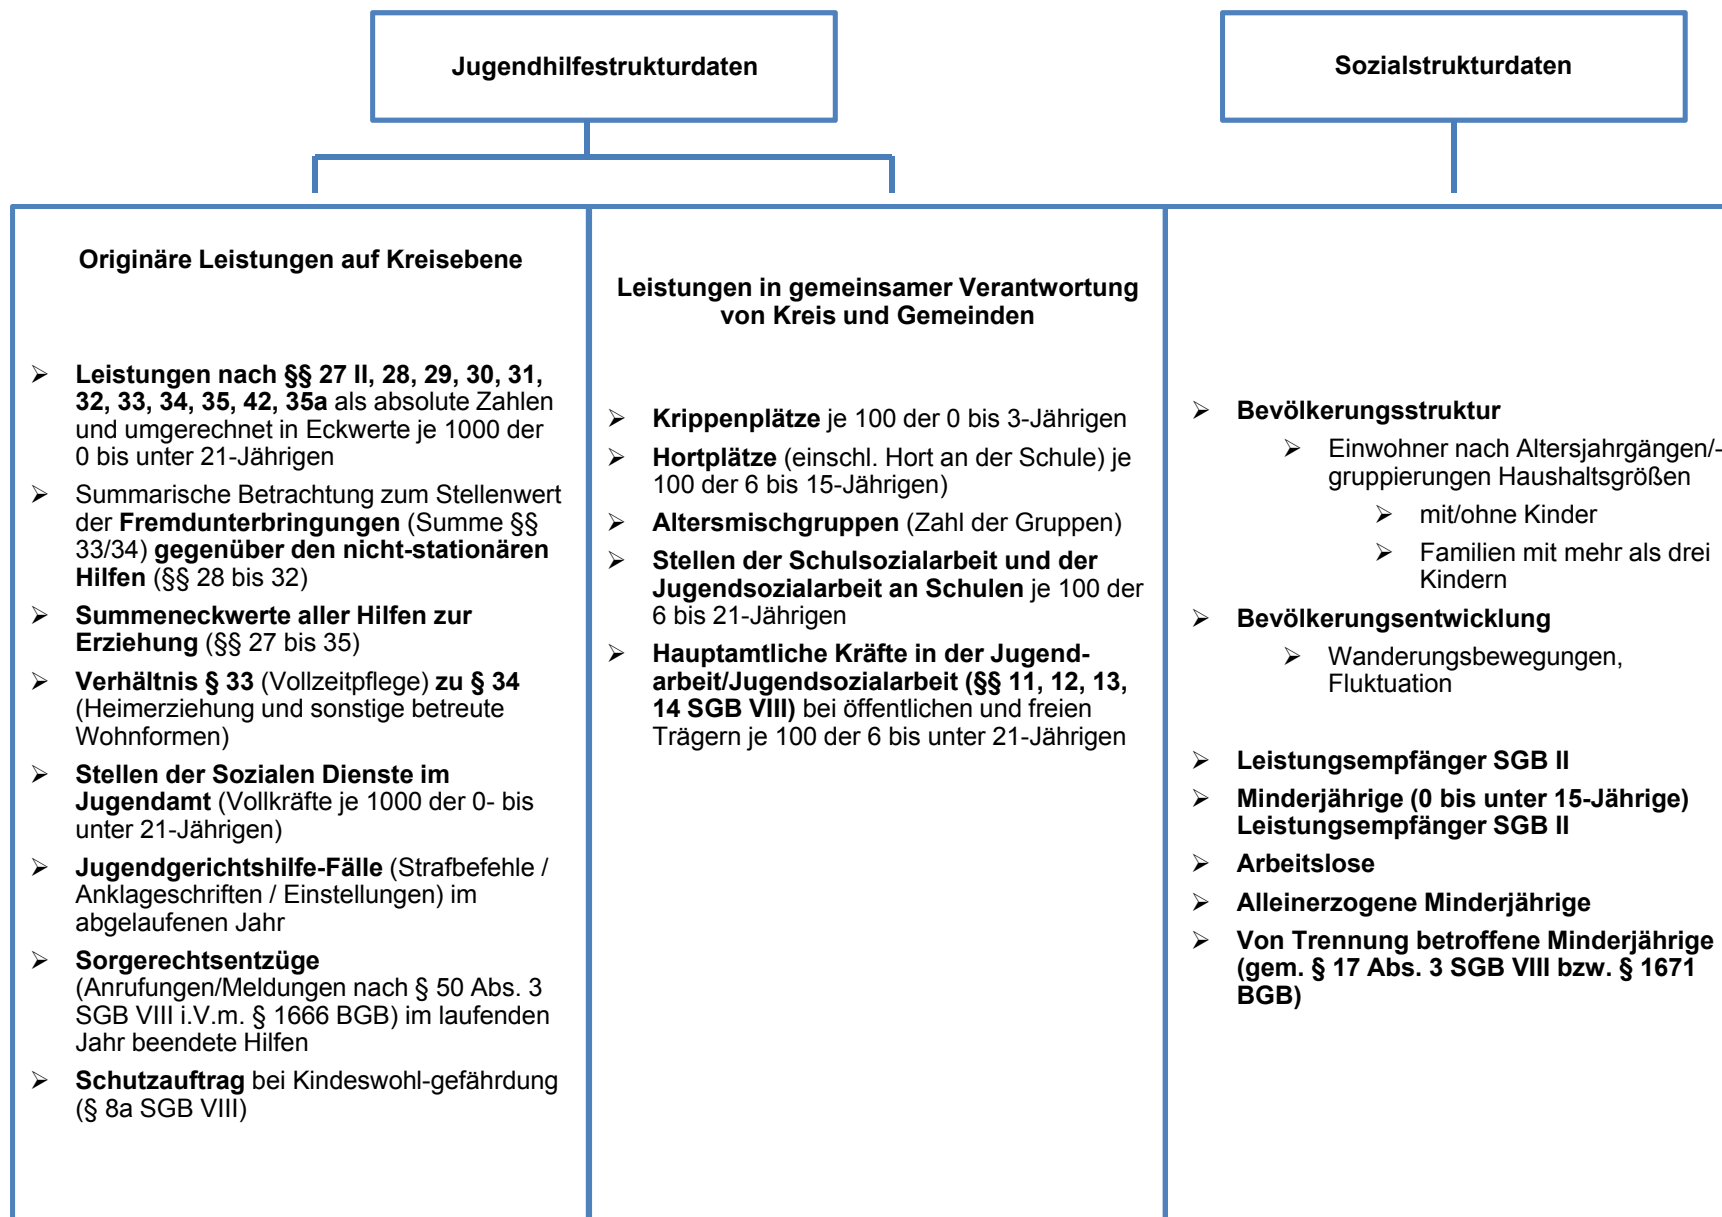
Jugendhilfestrukturdaten

Sozialstrukturdaten

Originäre Leistungen auf Kreisebene

➢ Leistungen nach §§ 27 II, 28, 29, 30, 31, 32, 33, 34, 35, 42, 35a als absolute Zahlen und umgerechnet in Eckwerte je 1000 der 0 bis unter 21-Jährigen
➢ Summarische Betrachtung zum Stellenwert der Fremdunterbringungen (Summe §§ 33/34) gegenüber den nicht-stationären Hilfen (§§ 28 bis 32)
➢ Summeneckwerte aller Hilfen zur Erziehung (§§ 27 bis 35)
➢ Verhältnis § 33 (Vollzeitpflege) zu § 34 (Heimerziehung und sonstige betreute Wohnformen)
➢ Stellen der Sozialen Dienste im Jugendamt (Vollkräfte je 1000 der 0- bis unter 21-Jährigen)
➢ Jugendgerichtshilfe-Fälle (Strafbefehle / Anklageschriften / Einstellungen) im abgelaufenen Jahr
➢ Sorgerechtsentzüge (Anrufungen/Meldungen nach § 50 Abs. 3 SGB VIII i.V.m. § 1666 BGB) im laufenden Jahr beendete Hilfen
➢ Schutzauftrag bei Kindeswohl-gefährdung (§ 8a SGB VIII)

Leistungen in gemeinsamer Verantwortung von Kreis und Gemeinden

➢ Krippenplätze je 100 der 0 bis 3-Jährigen
➢ Hortplätze (einschl. Hort an der Schule) je 100 der 6 bis 15-Jährigen)
➢ Altersmischgruppen (Zahl der Gruppen)
➢ Stellen der Schulsozialarbeit und der Jugendsozialarbeit an Schulen je 100 der 6 bis 21-Jährigen
➢ Hauptamtliche Kräfte in der Jugendarbeit/Jugendsozialarbeit (§§ 11, 12, 13, 14 SGB VIII) bei öffentlichen und freien Trägern je 100 der 6 bis unter 21-Jährigen

➢ Bevölkerungsstruktur
➢ Einwohner nach Altersjahrgängen/-gruppierungen Haushaltsgrößen
➢ mit/ohne Kinder
➢ Familien mit mehr als drei Kindern
➢ Bevölkerungsentwicklung
➢ Wanderungsbewegungen, Fluktuation
➢ Leistungsempfänger SGB II
➢ Minderjährige (0 bis unter 15-Jährige) Leistungsempfänger SGB II
➢ Arbeitslose
➢ Alleinerzogene Minderjährige
➢ Von Trennung betroffene Minderjährige (gem. § 17 Abs. 3 SGB VIII bzw. § 1671 BGB)